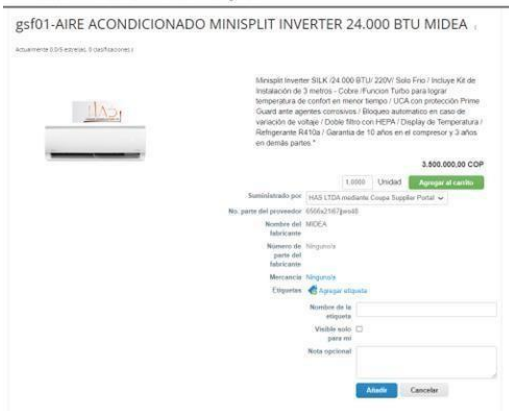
gsf01-AIRE ACONDICIONADO MINISPLIT INVERTER 24.000 BTU MIDEA

Actualmente 0.0/5 estrellas. 0 clasificaciones

Minisplit Inverter SILK /24.000 BTU/ 220V/ Solo Frio / Incluye Kit de Instalación de 3 metros - Cobre /Funcion Turbo para lograr temperatura de confort en menor tiempo / UCA con protección Prime Guard ante agentes corrosivos / Bloqueo automatico en caso de variación de voltaje / Doble filtro con HEPA / Display de Temperatura / Refrigerante R410a / Garantia de 10 años en el compresor y 3 años en demás partes *

3.500.000,00 COP

1,0000 Unidad Agregar al carrito

Suministrado por HAS LTDA mediante Coupa Supplier Portal

No. parte del proveedor 6566a2167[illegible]

Nombre del fabricante MIDEA

Número de parte del fabricante Ninguno/a

Mercancía Ninguno/a

Etiquetas Agregar etiqueta

Nombre de la etiqueta

Visible solo para mí

Nota opcional

Añadir Cancelar